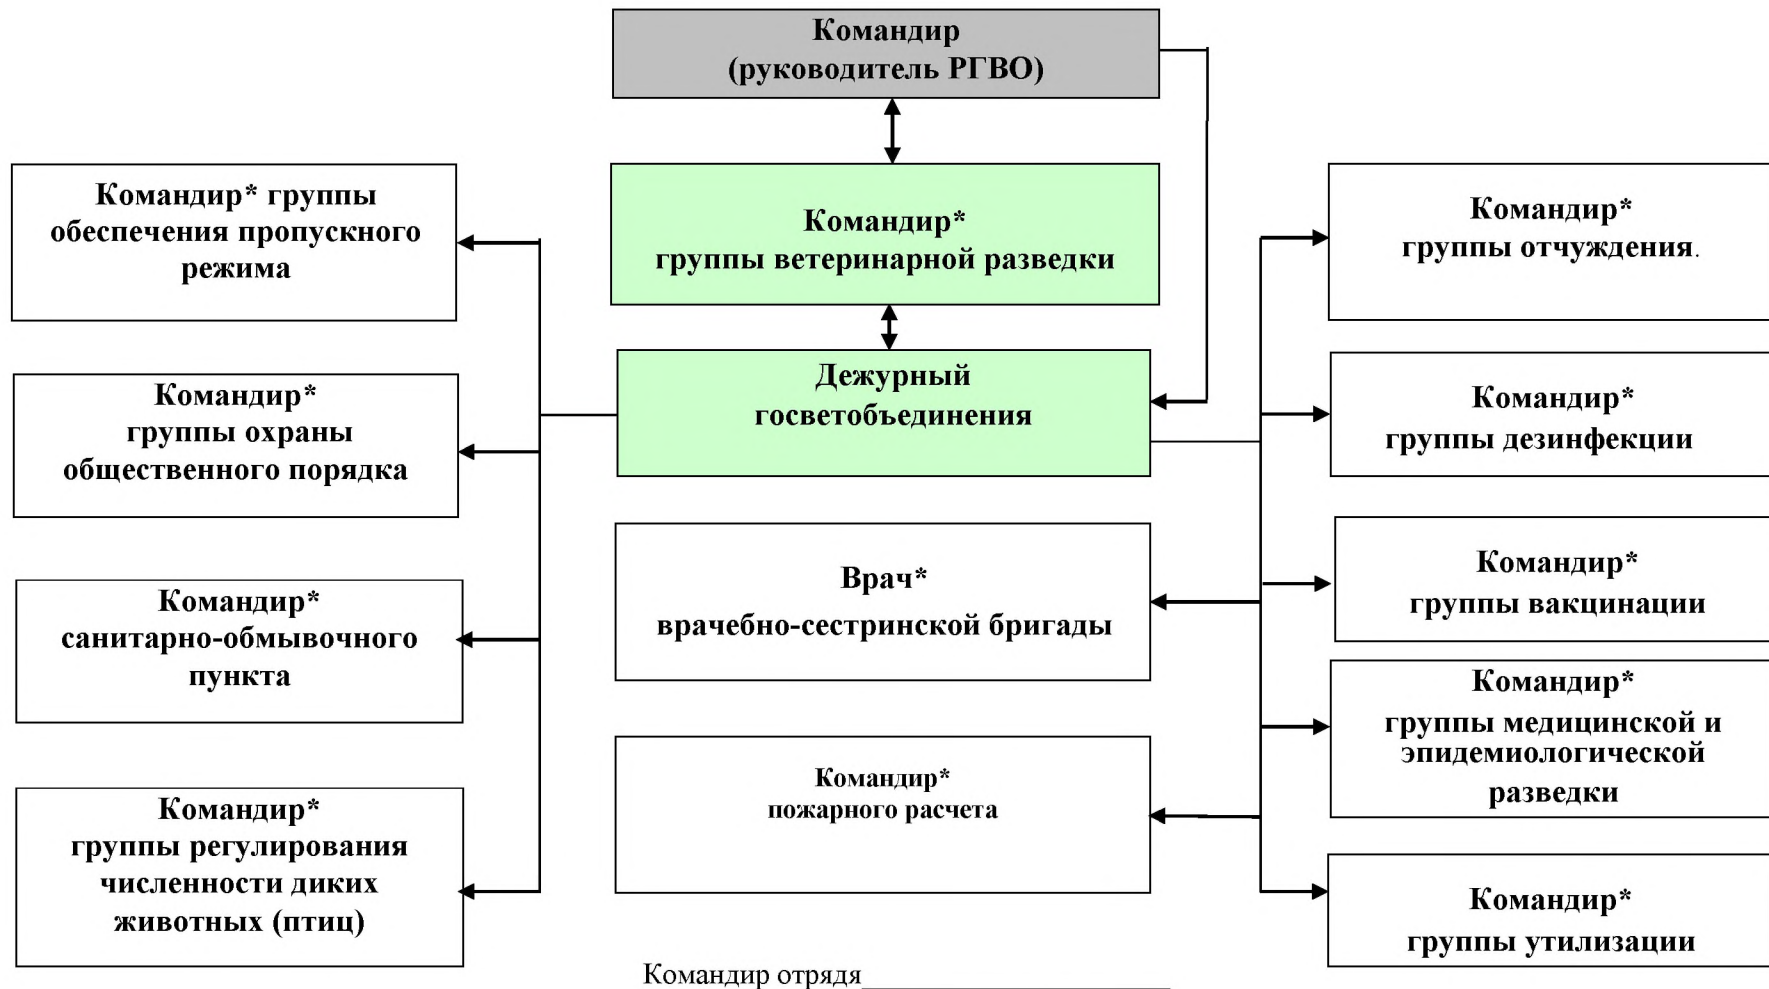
Командир
(руководитель РГВО)

Командир*
группы ветеринарной разведки

Дежурный
госветобъединения

Врач*
врачебно-сестринской бригады

Командир*
пожарного расчета

Командир* группы обеспечения пропускного режима

Командир*
группы охраны общественного порядка

Командир*
санитарно-обмывочного пункта

Командир*
группы регулирования численности диких животных (птиц)

Командир*
группы отчуждения.

Командир*
группы дезинфекции

Командир*
группы вакцинации

Командир*
группы медицинской и эпидемиологической разведки

Командир*
группы утилизации

Командир отрядя